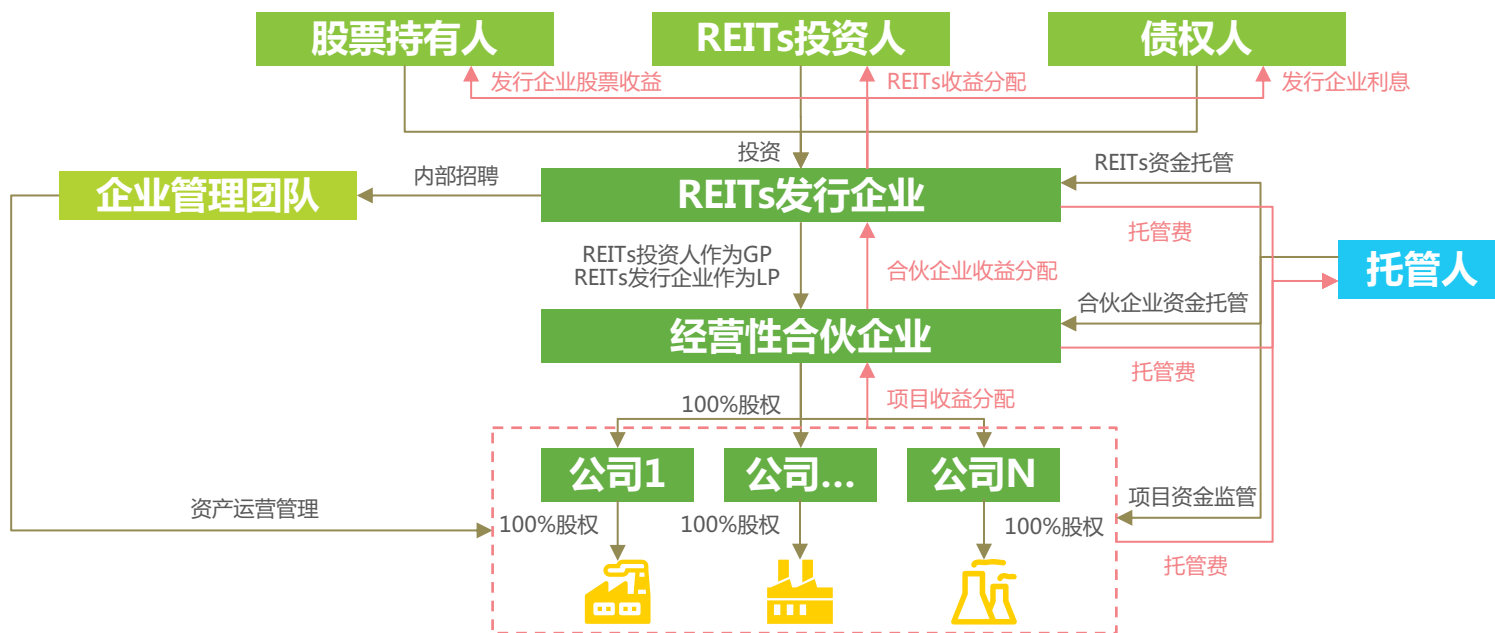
股票持有人

REITs投资人

债权人

发行企业股票收益

REITs收益分配

发行企业利息

投资

REITs资金托管

内部招聘

企业管理团队

REITs发行企业

托管费

托管人

REITs投资人作为GP
REITs发行企业作为LP

合伙企业收益分配

合伙企业资金托管

经营性合伙企业

托管费

100%股权

项目收益分配

公司1

公司…

公司N

项目资金监管

资产运营管理

100%股权

100%股权

100%股权

托管费